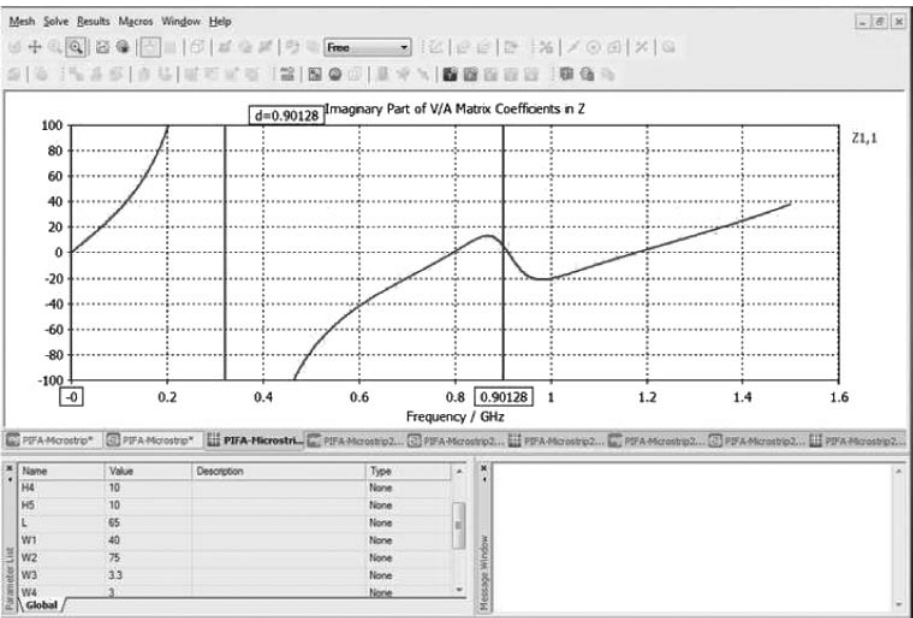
Mesh Solve Results Macros Window Help

Free

d=0.90128 Imaginary Part of V/A Matrix Coefficients in Z

Z1,1

100
80
60
40
20
0
-20
-40
-60
-80
-100

-0 0.2 0.4 0.6 0.8 0.90128 1 1.2 1.4 1.6

Frequency / GHz

PIFA-Microstrip* PIFA-Microstrip* PIFA-Microstri... PIFA-Microstrip2... PIFA-Microstrip2... PIFA-Microstrip2... PIFA-Microstrip2... PIFA-Microstrip2... PIFA-Microstrip2...

| Name | Value | Description | Type |
|---|---|---|---|
| H4 | 10 | | None |
| H5 | 10 | | None |
| L | 65 | | None |
| W1 | 40 | | None |
| W2 | 75 | | None |
| W3 | 3.3 | | None |
| W4 | 3 | | None |

Parameter List

Global

Message Window